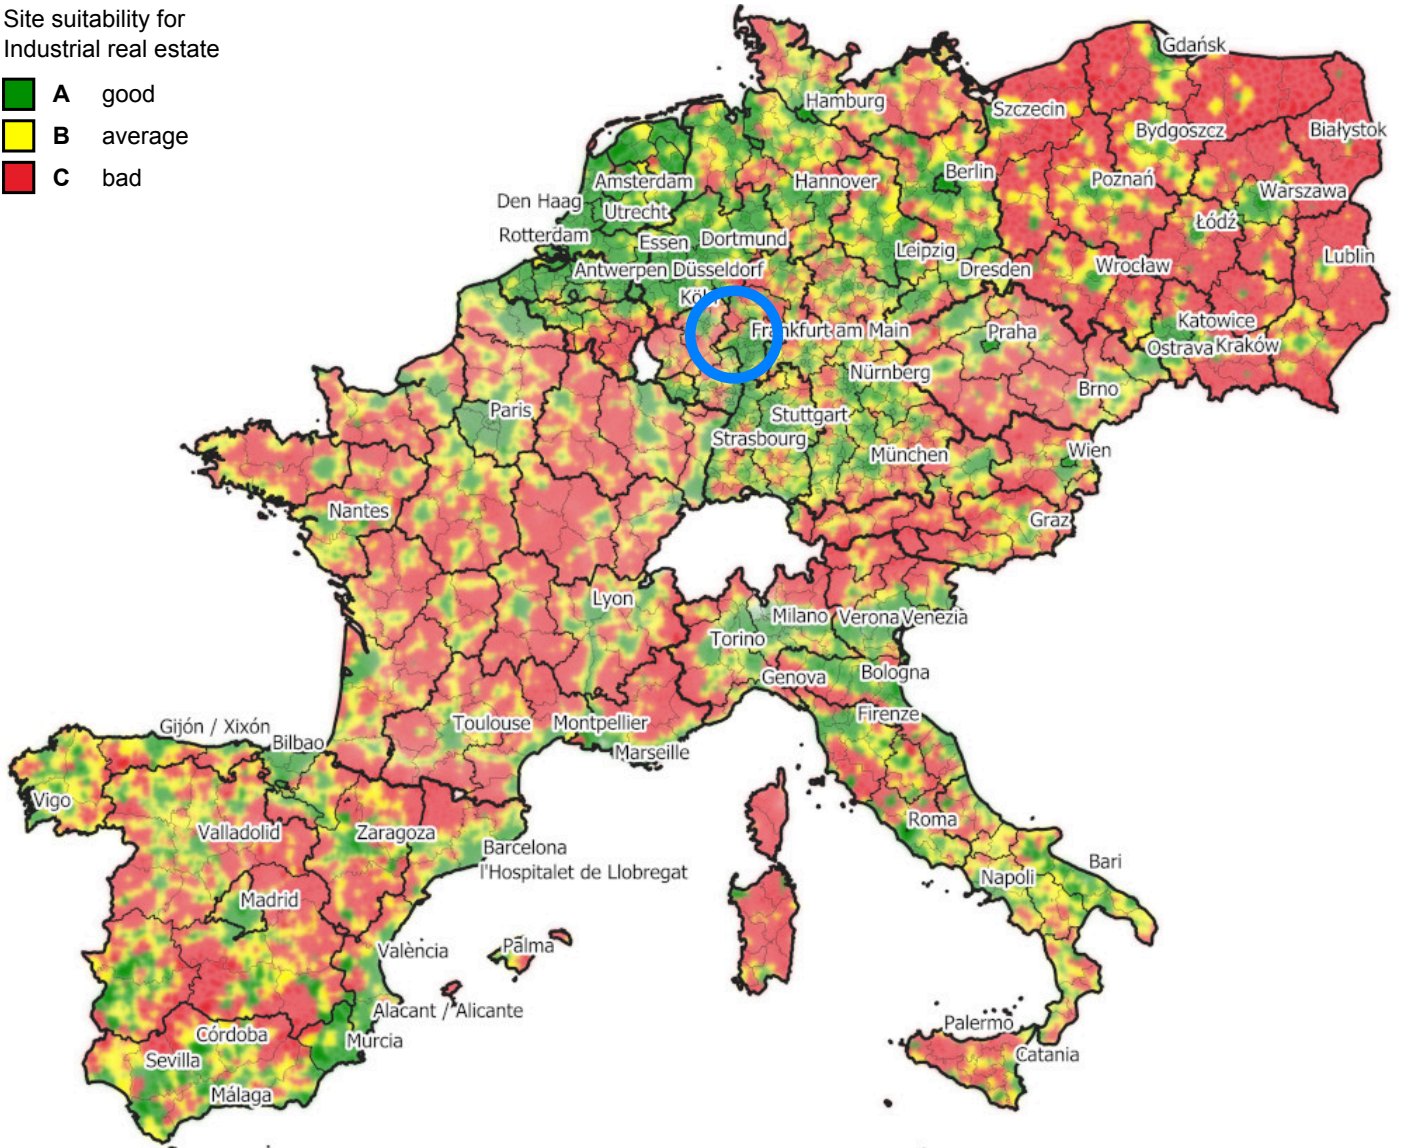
Site suitability for
Industrial real estate

A good
B average
C bad

Gdańsk
Hamburg
Szczecin
Bydgoszcz
Białystok
Amsterdam
Hannover
Berlin
Poznań
Warszawa
Den Haag
Utrecht
Łódź
Rotterdam
Essen
Dortmund
Leipzig
Dresden
Wrocław
Lublin
Antwerpen
Düsseldorf
Köl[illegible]
Fr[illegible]kfurt am Main
Praha
Katowice
Ostrava
Kraków
Nürnberg
Brno
Paris
Stuttgart
Strasbourg
München
Wien
Nantes
Graz
Lyon
Milano
Verona
Venezia
Torino
Genova
Bologna
Gijón / Xixón
Bilbao
Toulouse
Montpellier
Firenze
Marseille
Vigo
Valladolid
Zaragoza
Barcelona
l'Hospitalet de Llobregat
Roma
Bari
Napoli
Madrid
València
Palma
Alacant / Alicante
Palermo
Córdoba
Murcia
Catania
Sevilla
Málaga